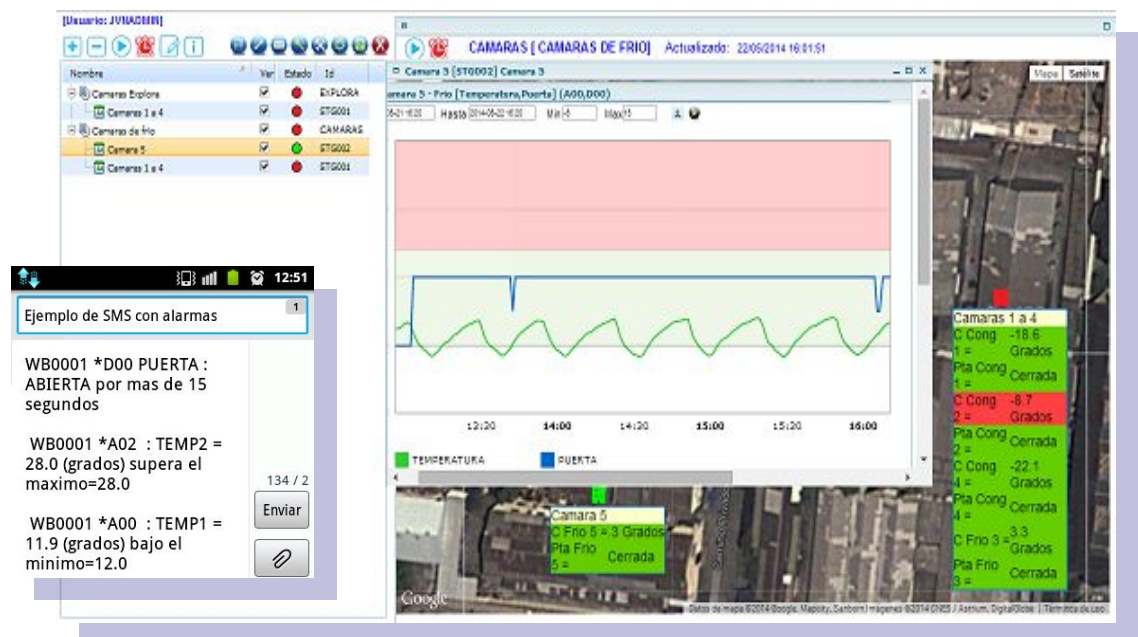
[Usuario: JVNADMIN]

| Nombre | Ver | Estado | Id |
|---|---|---|---|
| Camaras Explora | | | EXPLORA |
| Camaras 1 a 4 | | | STG001 |
| Camaras de frio | | | CAMARAS |
| Camara 5 | | | STG002 |
| Camaras 1 a 4 | | | STG001 |

CAMARAS [ CAMARAS DE FRIO] Actualizado: 22/05/2014 16:01:51

Camara 5 [STG002] Camara 5

amara 5 - Frio [Temperatura,Puerta] (A00,D00)

Hasta 2014-05-22 16:20 Min -5 Max 15

12:20 14:00 14:20 15:00 15:20 16:00

TEMPERATURA PUERTA

Mapa Satélite

Camaras 1 a 4
C Cong 1 = -18.6 Grados
Pta Cong 1 = Cerrada
C Cong 2 = -8.7 Grados
Pta Cong 2 = Cerrada
C Cong 4 = -22.1 Grados
Pta Cong 4 = Cerrada
C Frio 3 = 3.3 Grados
Pta Frio 3 = Cerrada

Camara 5
C Frio 5 = 3 Grados
Pta Frio 5 = Cerrada

Google

Datos de mapa ©2014 Google, Mapcity, Sanborn Imágenes ©2014 CNES / Astrium, DigitalGlobe | Términos de uso

12:51

Ejemplo de SMS con alarmas 1

WB0001 *D00 PUERTA : ABIERTA por mas de 15 segundos

WB0001 *A02 : TEMP2 = 28.0 (grados) supera el maximo=28.0

WB0001 *A00 : TEMP1 = 11.9 (grados) bajo el minimo=12.0

134 / 2

Enviar